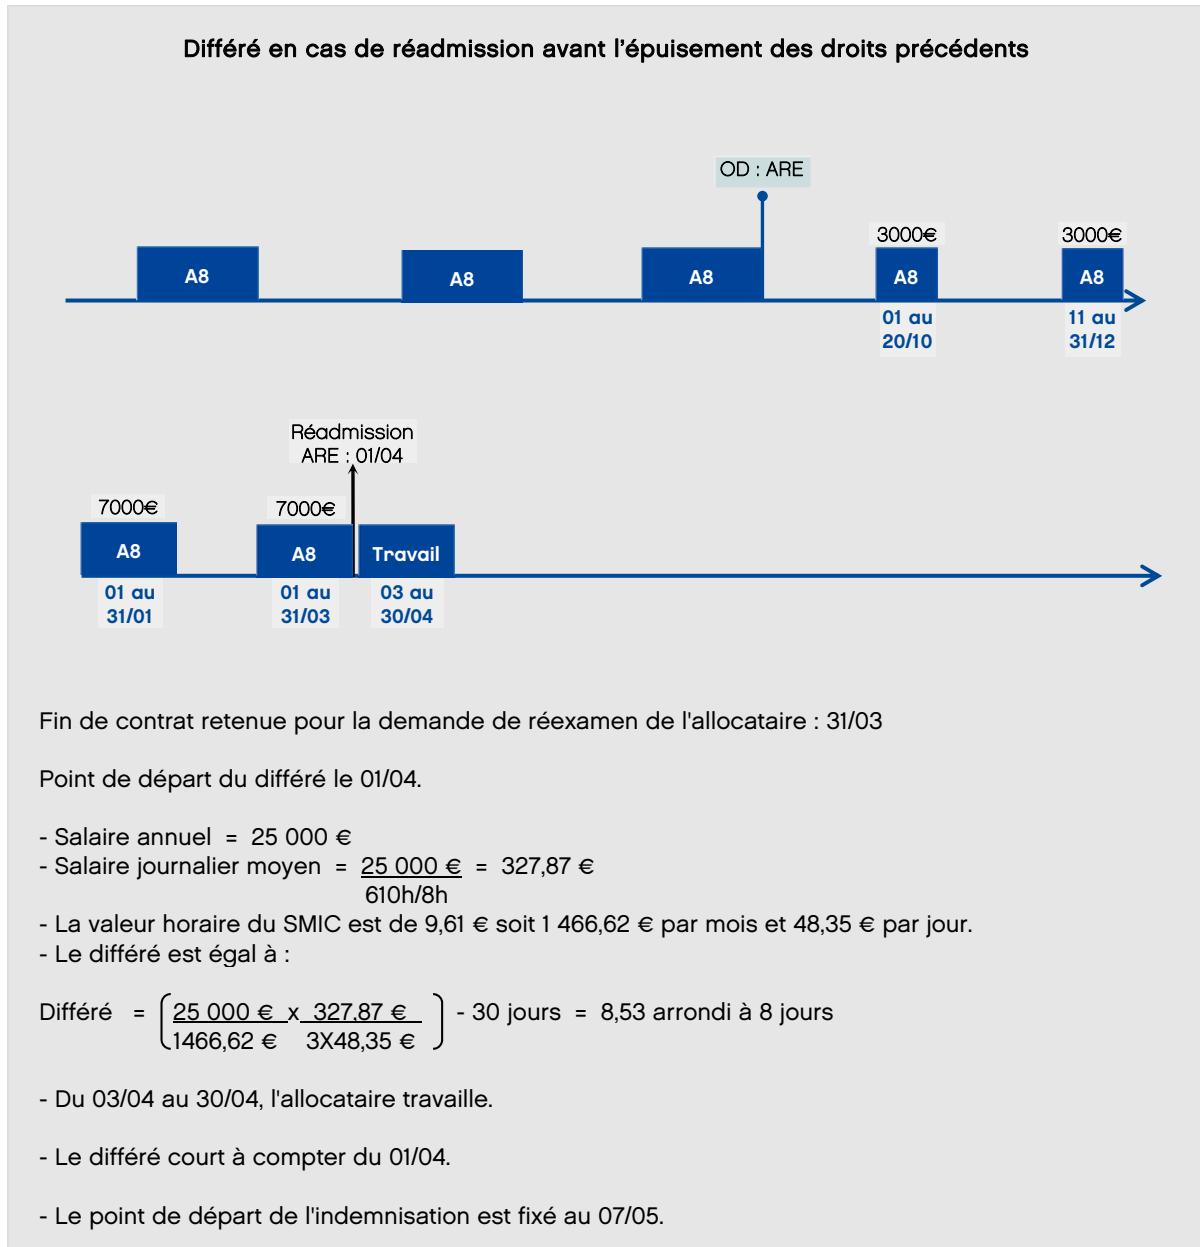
Différé en cas de réadmission avant l'épuisement des droits précédents

OD : ARE

A8

A8

A8

3000€

A8

01 au 20/10

3000€

A8

11 au 31/12

Réadmission ARE : 01/04

7000€

A8

01 au 31/01

7000€

A8

01 au 31/03

Travail

03 au 30/04

Fin de contrat retenue pour la demande de réexamen de l'allocataire : 31/03

Point de départ du différé le 01/04.

- Salaire annuel = 25 000 €
- Salaire journalier moyen = $\frac{25\ 000\ €}{610h/8h}$ = 327,87 €
- La valeur horaire du SMIC est de 9,61 € soit 1 466,62 € par mois et 48,35 € par jour.
- Le différé est égal à :

Différé = $\left(\frac{25\ 000\ €}{1466,62\ €} \times \frac{327,87\ €}{3X48,35\ €}\right)$ - 30 jours = 8,53 arrondi à 8 jours

- Du 03/04 au 30/04, l'allocataire travaille.

- Le différé court à compter du 01/04.

- Le point de départ de l'indemnisation est fixé au 07/05.